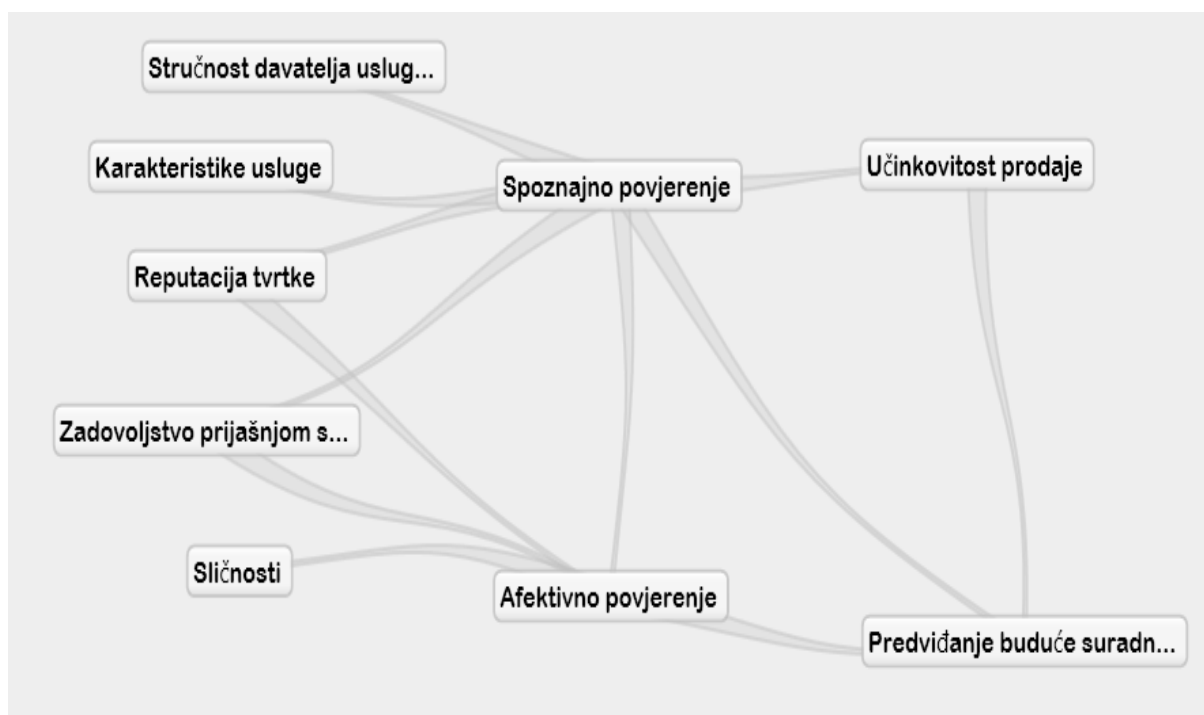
Stručnost davatelja uslug...

Karakteristike usluge

Spoznajno povjerenje

Učinkovitost prodaje

Reputacija tvrtke

Zadovoljstvo prijašnjom s...

Sličnosti

Afektivno povjerenje

Predviđanje buduće suradn...